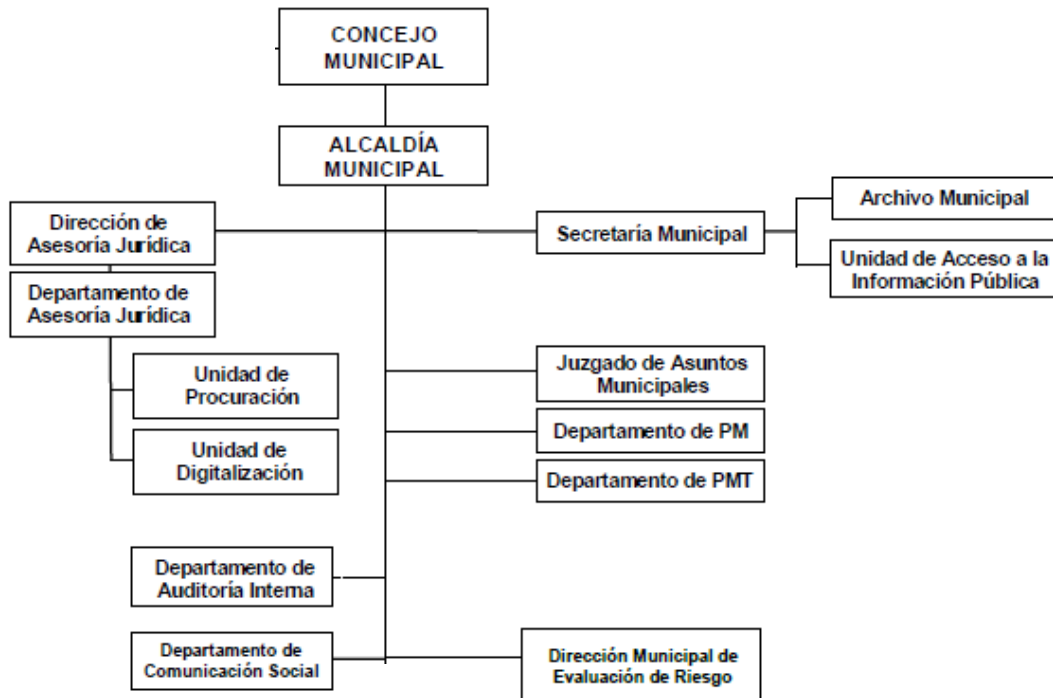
CONCEJO MUNICIPAL

ALCALDÍA MUNICIPAL

Dirección de Asesoría Jurídica

Departamento de Asesoría Jurídica

Unidad de Procuración

Unidad de Digitalización

Secretaría Municipal

Archivo Municipal

Unidad de Acceso a la Información Pública

Juzgado de Asuntos Municipales

Departamento de PM

Departamento de PMT

Departamento de Auditoría Interna

Departamento de Comunicación Social

Dirección Municipal de Evaluación de Riesgo